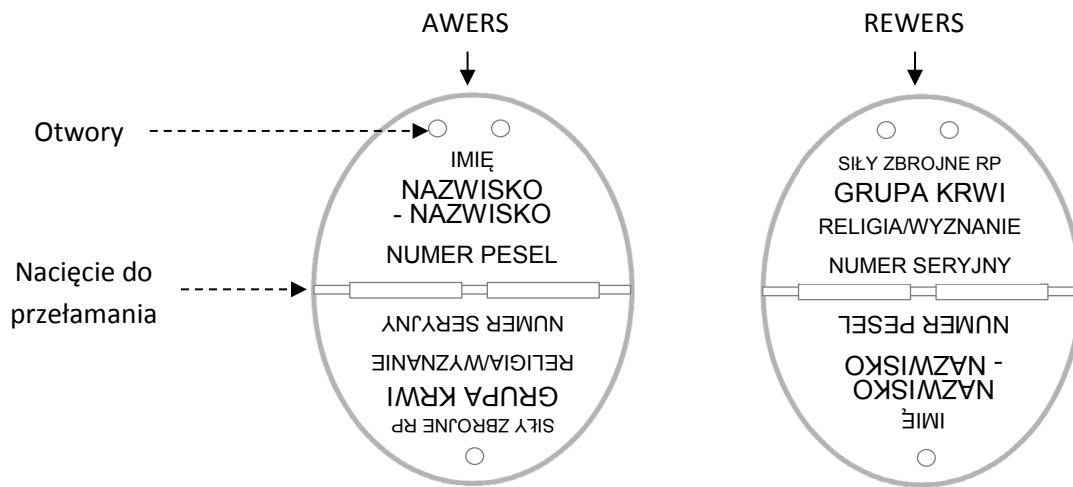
AWERS

REWERS

Otwory

IMIĘ
NAZWISKO
- NAZWISKO

NUMER PESEL

Nacięcie do przełamania

NUMER SERYJNY

RELIGIA/WYZNANIE

GRUPA KRWI

SIŁY ZBROJNE RP

SIŁY ZBROJNE RP
GRUPA KRWI
RELIGIA/WYZNANIE

NUMER SERYJNY

NUMER PESEL

NAZWISKO
- NAZWISKO

IMIĘ